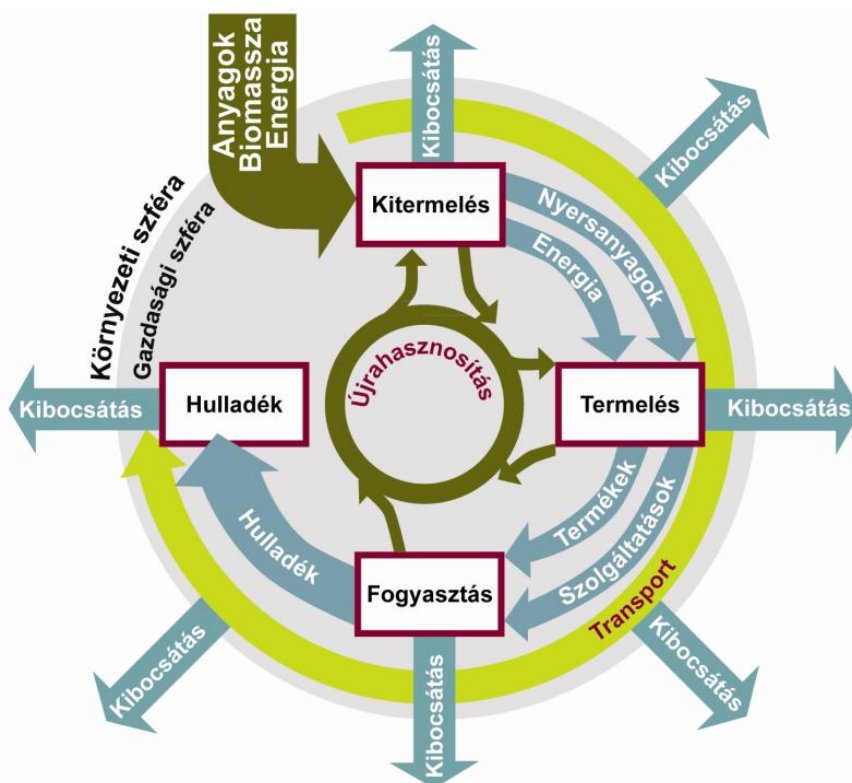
Anyagok
Biomassza
Energia

Kibocsátás

Kibocsátás

Környezeti szféra

Gazdasági szféra

Kitermelés

Nyersanyagok

Energia

Újrahasznosítás

Kibocsátás

Hulladék

Termelés

Kibocsátás

Termékek

Szolgáltatások

Hulladék

Fogyasztás

Transport

Kibocsátás

Kibocsátás

Kibocsátás